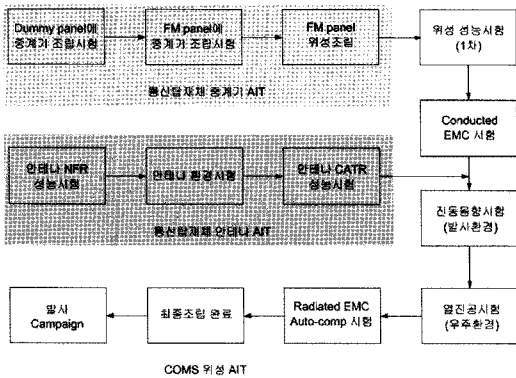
Dummy panel에 중계기 조립시험

FM panel에 중계기 조립시험

FM panel 위성조립

위성 성능시험 (1차)

통신탑재체 중계기 AIT

Conducted EMC 시험

안테나 NFR 성능시험

안테나 환경시험

안테나 CATR 성능시험

통신탑재체 안테나 AIT

진동음향시험 (발사환경)

발사 Campaign

최종조립 완료

Radiated EMC Auto-comp 시험

열진공시험 (우주환경)

COMS 위성 AIT